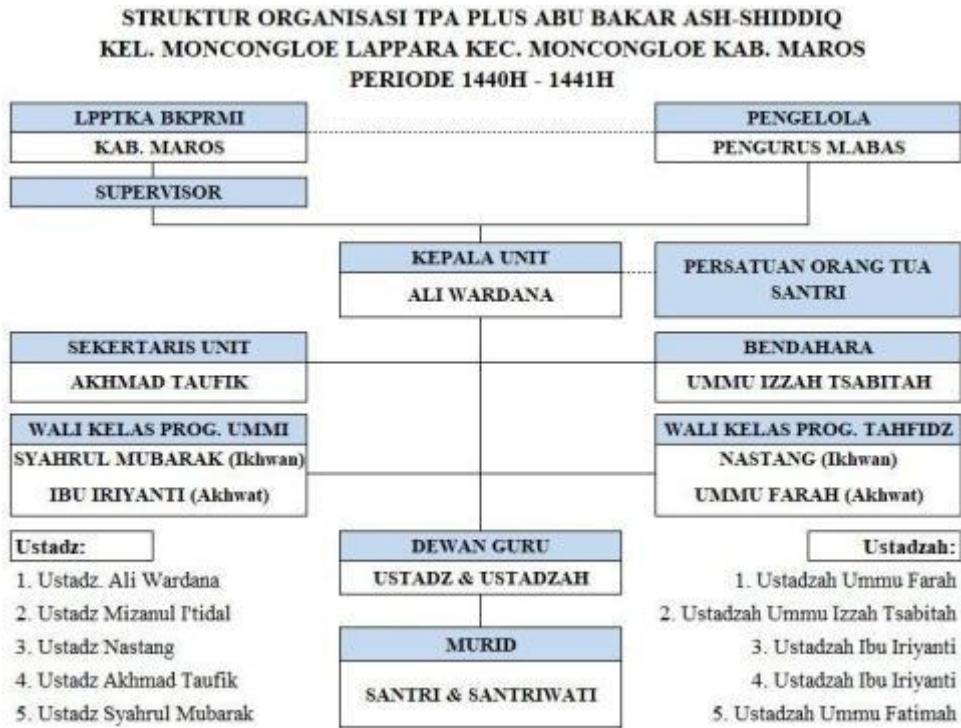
STRUKTUR ORGANISASI TPA PLUS ABU BAKAR ASH-SHIDDIQ
KEL. MONCONGLOE LAPPARA KEC. MONCONGLOE KAB. MAROS
PERIODE 1440H - 1441H

LPPTKA BKPRMI
KAB. MAROS

PENGELOLA
PENGURUS M.ABAS

SUPERVISOR

KEPALA UNIT
ALI WARDANA

PERSATUAN ORANG TUA SANTRI

SEKERTARIS UNIT
AKHMAD TAUFIK

BENDAHARA
UMMU IZZAH TSABITAH

WALI KELAS PROG. UMMI
SYAHRUL MUBARAK (Ikhwan)
IBU IRIYANTI (Akhwat)

WALI KELAS PROG. TAHFIDZ
NASTANG (Ikhwan)
UMMU FARAH (Akhwat)

Ustadz:
1. Ustadz. Ali Wardana
2. Ustadz Mizanul I'tidal
3. Ustadz Nastang
4. Ustadz Akhmad Taufik
5. Ustadz Syahrul Mubarak

DEWAN GURU
USTADZ & USTADZAH

MURID
SANTRI & SANTRIWATI

Ustadzah:
1. Ustadzah Ummu Farah
2. Ustadzah Ummu Izzah Tsabitah
3. Ustadzah Ibu Iriyanti
4. Ustadzah Ibu Iriyanti
5. Ustadzah Ummu Fatimah